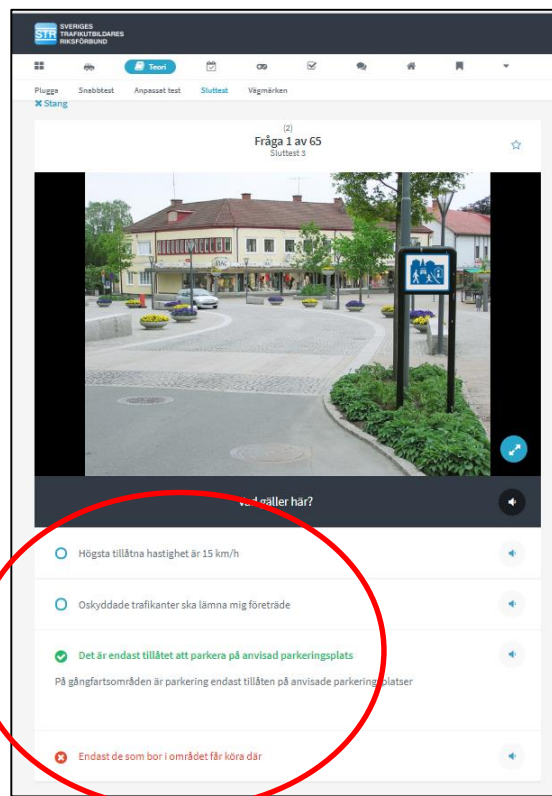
STR SVERIGES TRAFIKUTBILDARES RIKSFÖRBUND

Teori

Plugga Snabbtest Anpasset test Sluttest Vägmärken

✖ Stang

(2)
Fråga 1 av 65
Sluttest 3

Vad gäller här?

Högsta tillåtna hastighet är 15 km/h

Oskyddade trafikanter ska lämna mig företräde

Det är endast tillåtet att parkera på anvisad parkeringsplats

På gångfartsområden är parkering endast tillåten på anvisade parkeringsplatser

Endast de som bor i området får köra där